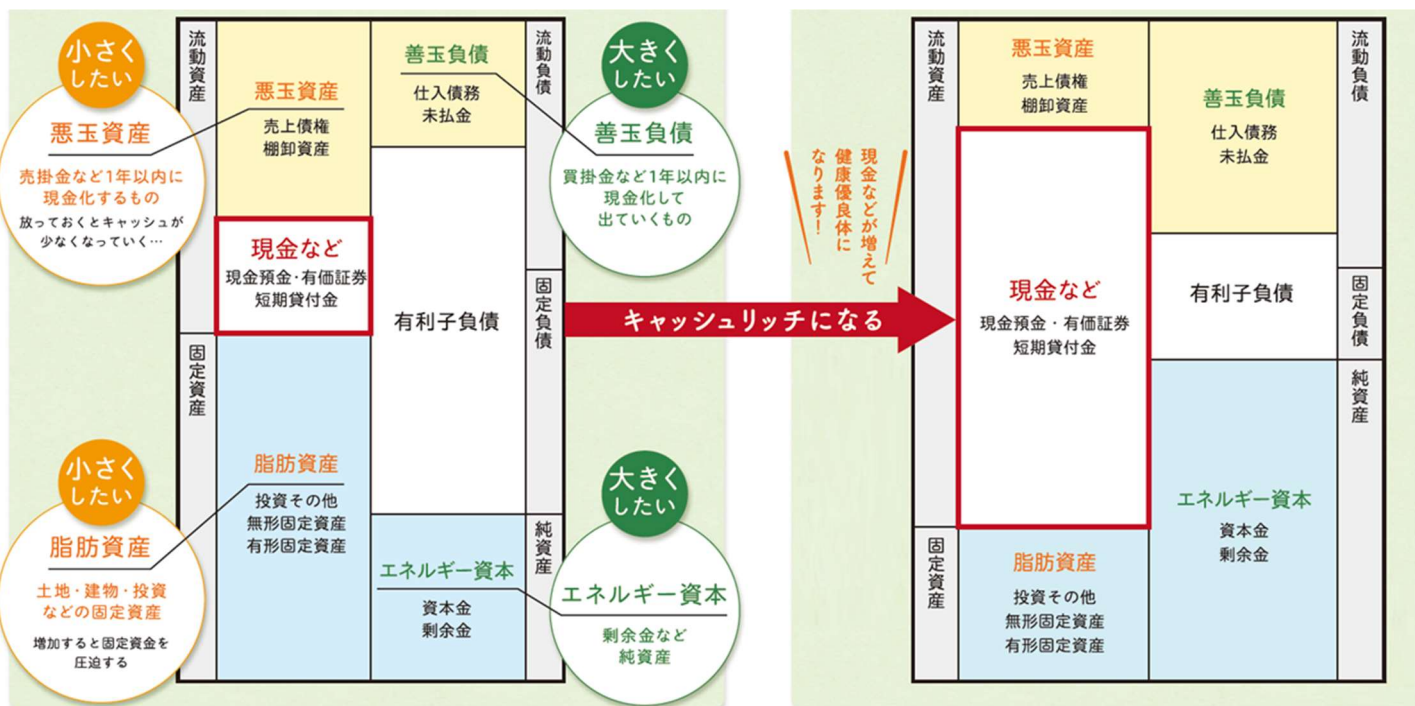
小さくしたい

悪玉資産

売掛金など1年以内に現金化するもの

放っておくとキャッシュが少なくなっていく…

流動資産

悪玉資産

売上債権
棚卸資産

現金など

現金預金・有価証券
短期貸付金

固定資産

脂肪資産

投資その他
無形固定資産
有形固定資産

小さくしたい

脂肪資産

土地・建物・投資などの固定資産

増加すると固定資金を圧迫する

善玉負債

仕入債務
未払金

有利子負債

エネルギー資本

資本金
剰余金

流動負債

固定負債

純資産

大きくしたい

善玉負債

買掛金など1年以内に現金化して出ていくもの

大きくしたい

エネルギー資本

剰余金など
純資産

キャッシュリッチになる

現金などが増えて健康優良体になります!

流動資産

悪玉資産

売上債権
棚卸資産

現金など

現金預金・有価証券
短期貸付金

固定資産

脂肪資産

投資その他
無形固定資産
有形固定資産

善玉負債

仕入債務
未払金

有利子負債

エネルギー資本

資本金
剰余金

流動負債

固定負債

純資産